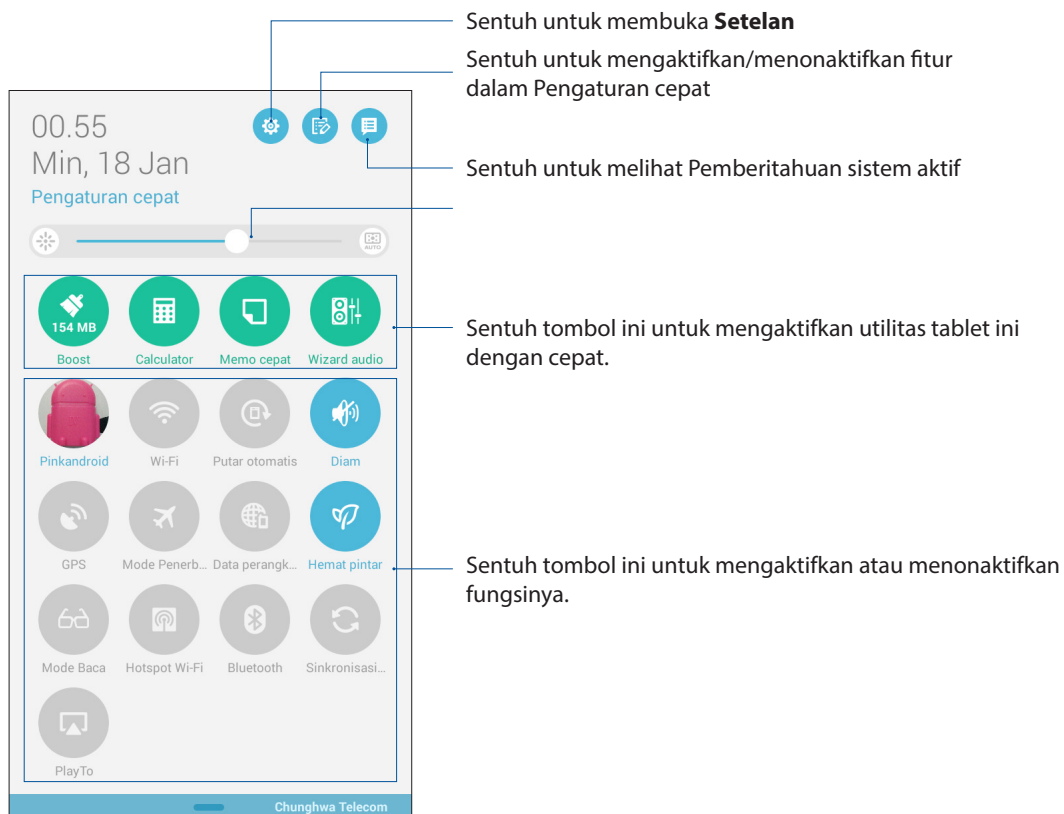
Sentuh untuk membuka **Setelan**

Sentuh untuk mengaktifkan/menonaktifkan fitur dalam Pengaturan cepat

00.55
Min, 18 Jan
Pengaturan cepat

Sentuh untuk melihat Pemberitahuan sistem aktif

154 MB
Boost
Calculator
Memo cepat
Wizard audio

Sentuh tombol ini untuk mengaktifkan utilitas tablet ini dengan cepat.

Pinkandroid
Wi-Fi
Putar otomatis
Diam
GPS
Mode Penerb...
Data perangk...
Hemat pintar
Mode Baca
Hotspot Wi-Fi
Bluetooth
Sinkronisasi...
PlayTo

Sentuh tombol ini untuk mengaktifkan atau menonaktifkan fungsinya.

Chunghwa Telecom